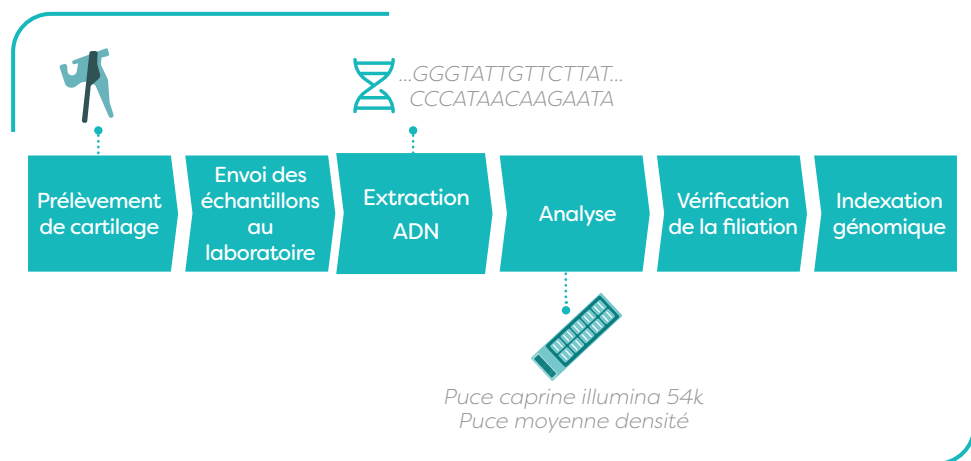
...GGGTATTGTTCTTAT...
CCCATAACAAGAATA

Prélèvement de cartilage

Envoi des échantillons au laboratoire

Extraction ADN

Analyse

Vérification de la filiation

Indexation génomique

Puce caprine illumina 54k
Puce moyenne densité